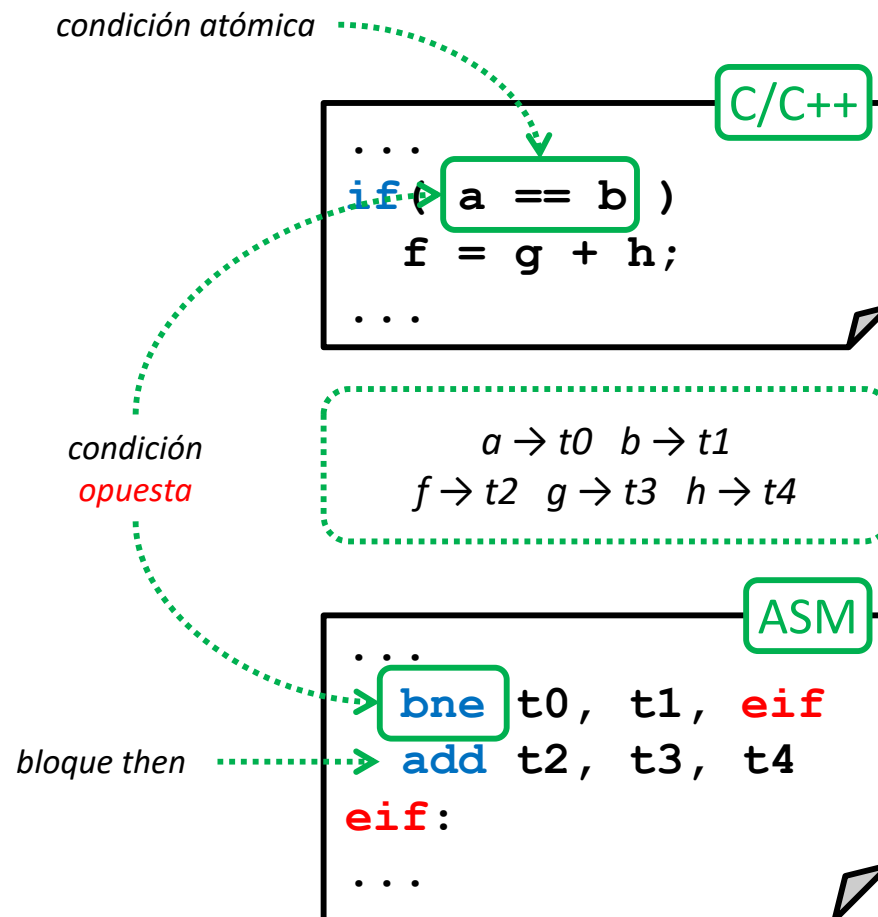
condición atómica

C/C++

...
if( a == b )
  f = g + h;
...

condición
opuesta

$a \rightarrow t0$ $b \rightarrow t1$
$f \rightarrow t2$ $g \rightarrow t3$ $h \rightarrow t4$

ASM

...
bne t0, t1, eif

bloque then

add t2, t3, t4
eif:
...